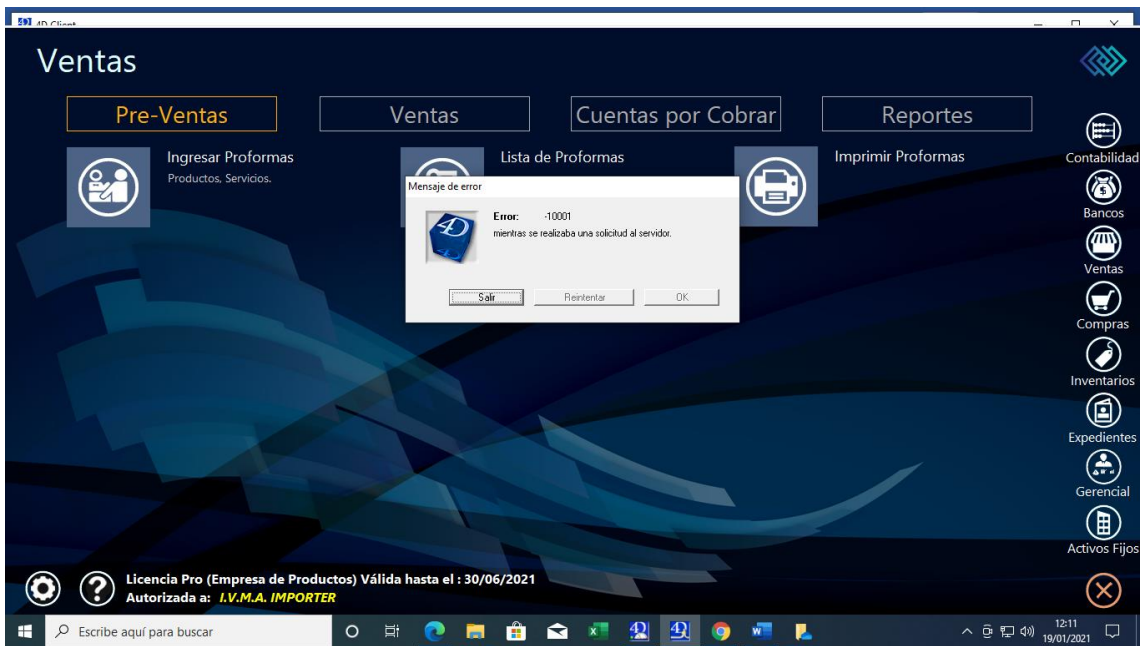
4D Client

Ventas

Pre-Ventas

Ventas

Cuentas por Cobrar

Reportes

Ingresar Proformas
Productos, Servicios.

Lista de Proformas

Imprimir Proformas

Mensaje de error

Error: -10001
mientras se realizaba una solicitud al servidor.

Salir

Reintentar

OK

Contabilidad

Bancos

Ventas

Compras

Inventarios

Expedientes

Gerencial

Activos Fijos

Licencia Pro (Empresa de Productos) Válida hasta el : 30/06/2021
Autorizada a: I.V.M.A. IMPORTER

Escribe aquí para buscar

12:11
19/01/2021